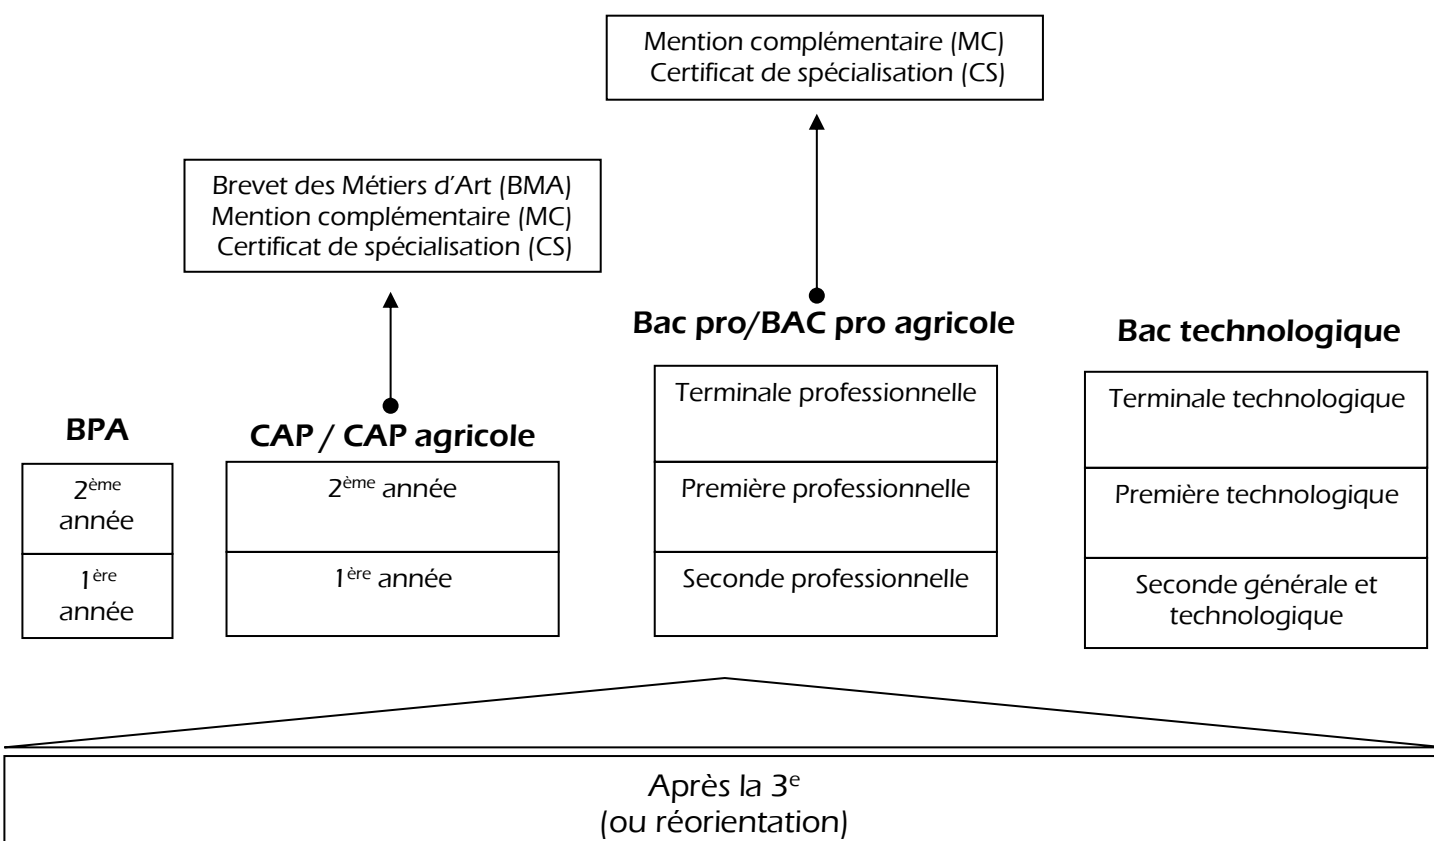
Mention complémentaire (MC)
Certificat de spécialisation (CS)

Brevet des Métiers d'Art (BMA)
Mention complémentaire (MC)
Certificat de spécialisation (CS)

Bac pro/BAC pro agricole

Bac technologique

Terminale professionnelle

Terminale technologique

BPA

CAP / CAP agricole

$2^{ème}$ année

$1^{ère}$ année

$2^{ème}$ année

Première professionnelle

Première technologique

$1^{ère}$ année

Seconde professionnelle

Seconde générale et technologique

Après la $3^{e}$
(ou réorientation)